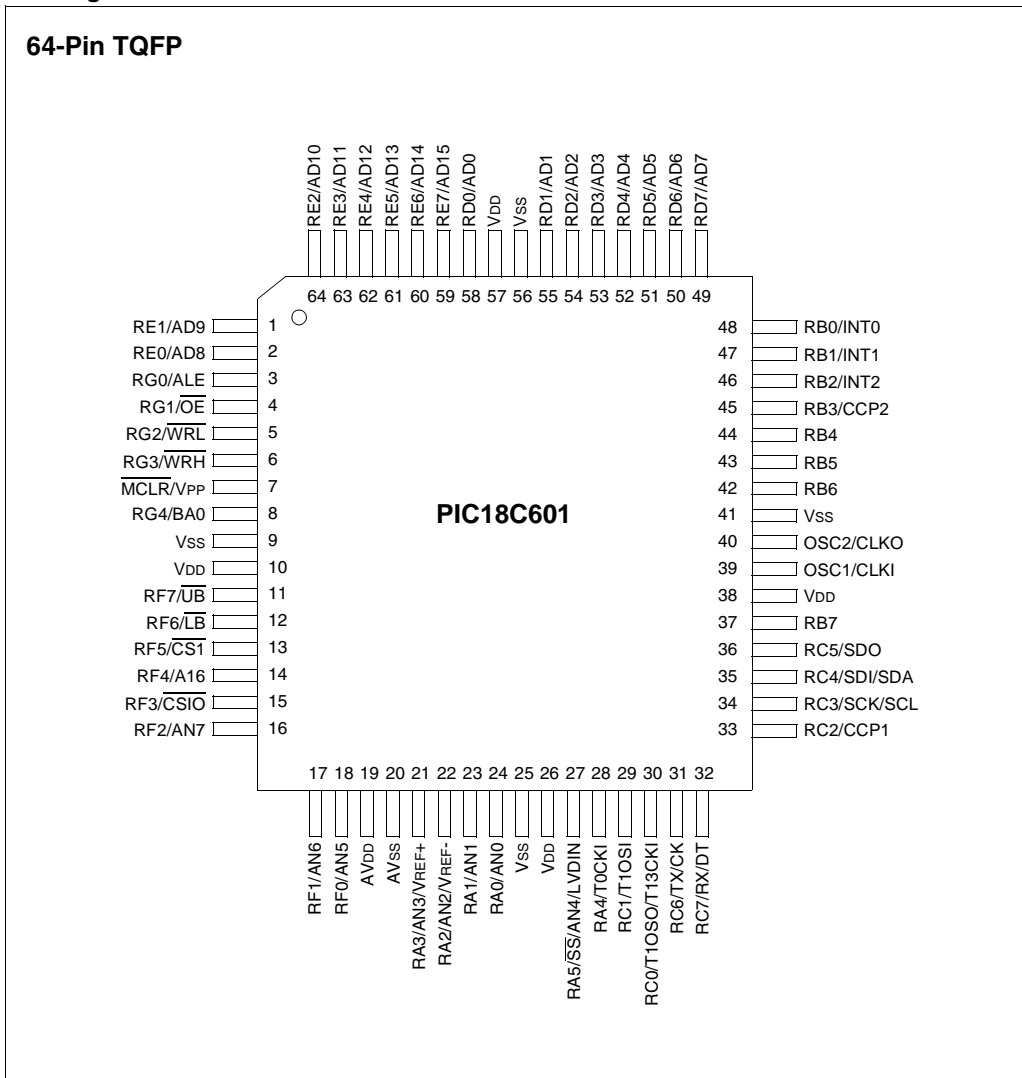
64-Pin TQFP

RE2/AD10
RE3/AD11
RE4/AD12
RE5/AD13
RE6/AD14
RE7/AD15
RD0/AD0
VDD
VSS
RD1/AD1
RD2/AD2
RD3/AD3
RD4/AD4
RD5/AD5
RD6/AD6
RD7/AD7

64 63 62 61 60 59 58 57 56 55 54 53 52 51 50 49

RE1/AD9 1
RE0/AD8 2
RG0/ALE 3
RG1/$\overline{OE}$ 4
RG2/$\overline{WRL}$ 5
RG3/$\overline{WRH}$ 6
$\overline{MCLR}$/VPP 7
RG4/BA0 8
VSS 9
VDD 10
RF7/$\overline{UB}$ 11
RF6/$\overline{LB}$ 12
RF5/$\overline{CS1}$ 13
RF4/A16 14
RF3/$\overline{CSIO}$ 15
RF2/AN7 16

PIC18C601

48 RB0/INT0
47 RB1/INT1
46 RB2/INT2
45 RB3/CCP2
44 RB4
43 RB5
42 RB6
41 VSS
40 OSC2/CLKO
39 OSC1/CLKI
38 VDD
37 RB7
36 RC5/SDO
35 RC4/SDI/SDA
34 RC3/SCK/SCL
33 RC2/CCP1

17 18 19 20 21 22 23 24 25 26 27 28 29 30 31 32

RF1/AN6
RF0/AN5
AVDD
AVSS
RA3/AN3/VREF+
RA2/AN2/VREF-
RA1/AN1
RA0/AN0
VSS
VDD
RA5/$\overline{SS}$/AN4/LVDIN
RA4/T0CKI
RC1/T1OSI
RC0/T1OSO/T13CKI
RC6/TX/CK
RC7/RX/DT